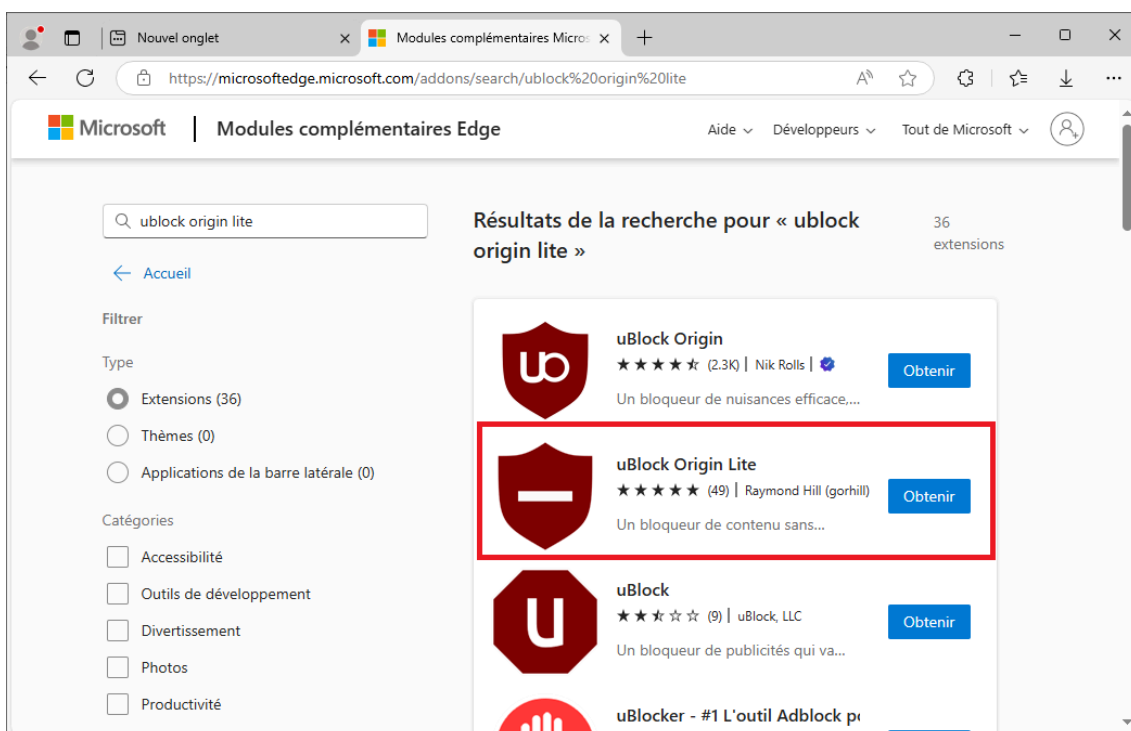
Nouvel onglet ×
Modules complémentaires Micros ×
+
https://microsoftedge.microsoft.com/addons/search/ublock%20origin%20lite

Microsoft | Modules complémentaires Edge
Aide ⌄ Développeurs ⌄ Tout de Microsoft ⌄

ublock origin lite
← Accueil

Filtrer

Type
Extensions (36)
Thèmes (0)
Applications de la barre latérale (0)

Catégories
Accessibilité
Outils de développement
Divertissement
Photos
Productivité

Résultats de la recherche pour « ublock origin lite »
36 extensions

uBlock Origin
★★★★☆ (2.3K) | Nik Rolls |
Un bloqueur de nuisances efficace,...
Obtenir

uBlock Origin Lite
★★★★★ (49) | Raymond Hill (gorhill)
Un bloqueur de contenu sans...
Obtenir

uBlock
★★☆☆☆ (9) | uBlock, LLC
Un bloqueur de publicités qui va...
Obtenir

uBlocker - #1 L'outil Adblock p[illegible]